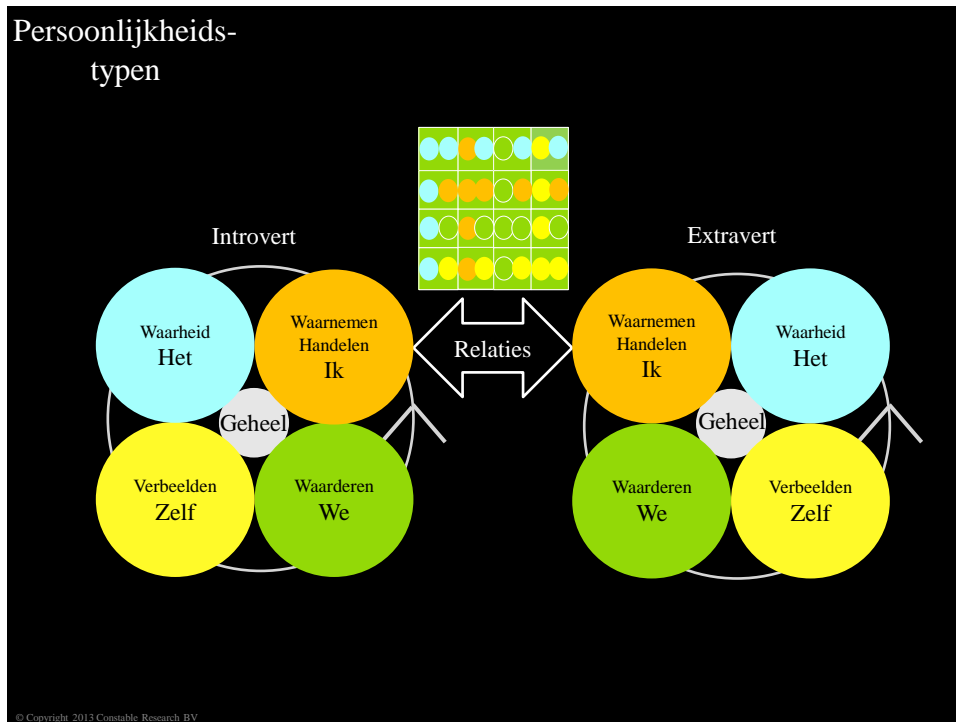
Persoonlijkheidstypen

Introvert

Waarheid
Het

Waarnemen
Handelen
Ik

Geheel

Verbeelden
Zelf

Waarderen
We

Relaties

Extravert

Waarnemen
Handelen
Ik

Waarheid
Het

Geheel

Waarderen
We

Verbeelden
Zelf

© Copyright 2013 Constable Research BV